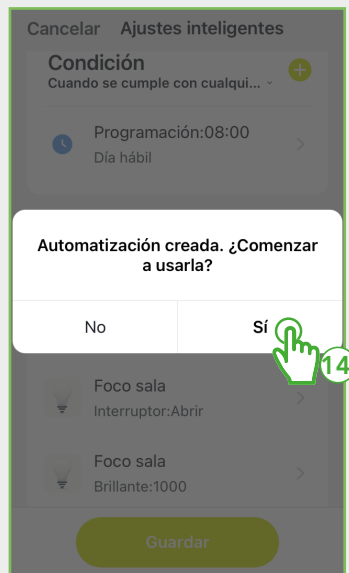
Cancelar Ajustes inteligentes

Condición

Cuando se cumple con cualqui...

Programación:08:00

Día hábil

Automatización creada. ¿Comenzar a usarla?

No

Sí

14

Foco sala

Interruptor:Abrir

Foco sala

Brillante:1000

Guardar